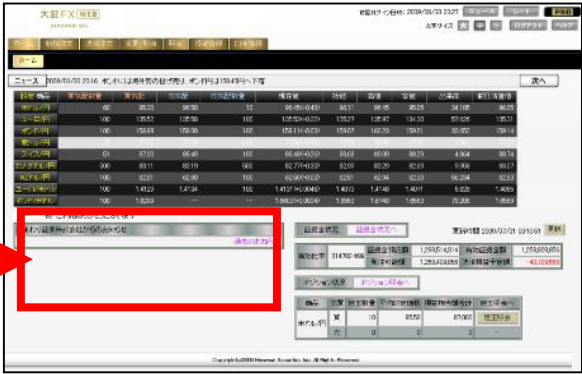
大証FX WEB

前回ログイン日時：2009/06/30 23:27

文字サイズ 大 中 小

ホーム

ニュース 2009/06/30 23:16 ポンド円は週末後の独が売り、ポンド円は158.4円付近へ下落

次へ

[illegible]

過去のお知らせ

証拠金状況 証拠金状況へ

更新時間 2009/07/01 03:10:01 更新

純資産額 314,702,856

証拠金預託額 1,258,914,814

有効証拠金額 1,258,809,858

ポジション状況 ポジション状況へ

米ドル/円

売 10

買 0

Copyright(c)2009 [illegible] Securities Inc. All Rights Reserved.